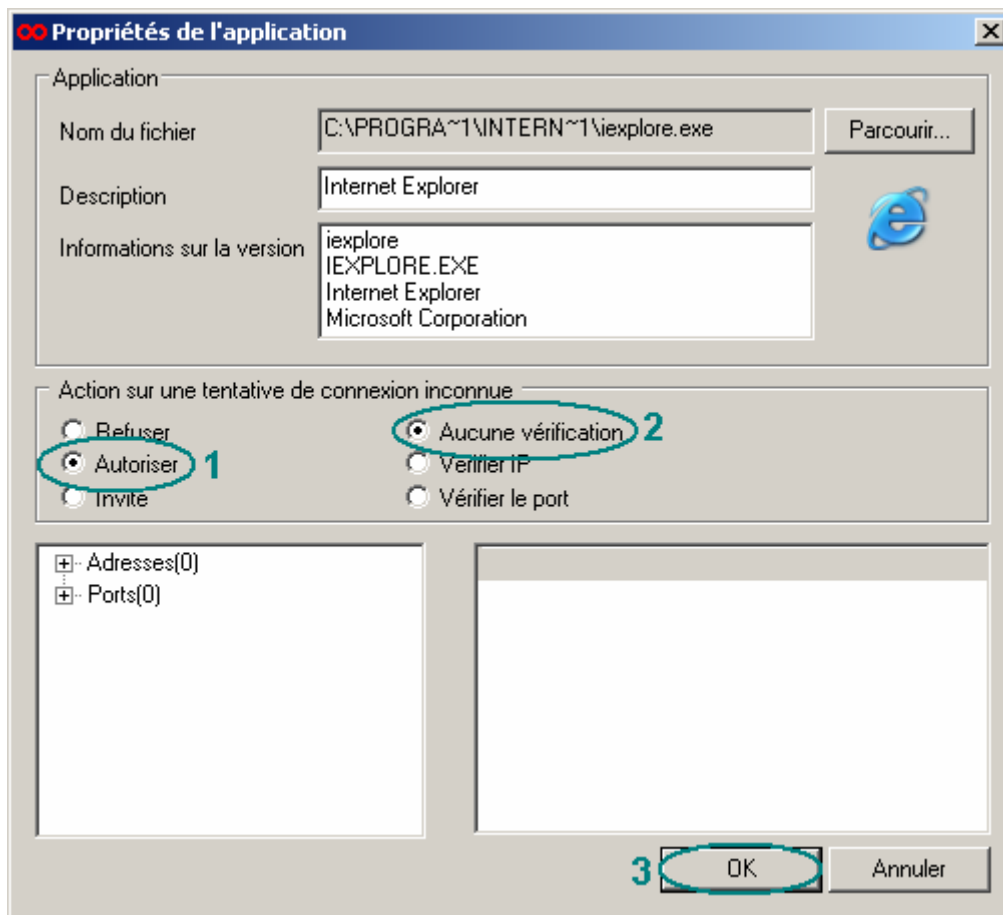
Propriétés de l'application

Application

Nom du fichier C:\PROGRA~1\INTERN~1\iexplore.exe

Parcourir...

Description Internet Explorer

Informations sur la version iexplore
IEXPLORE.EXE
Internet Explorer
Microsoft Corporation

Action sur une tentative de connexion inconnue

Refuser
Autoriser 1
Invite
Aucune vérification 2
Vérifier IP
Vérifier le port

Adresses(0)
Ports(0)

3 OK
Annuler